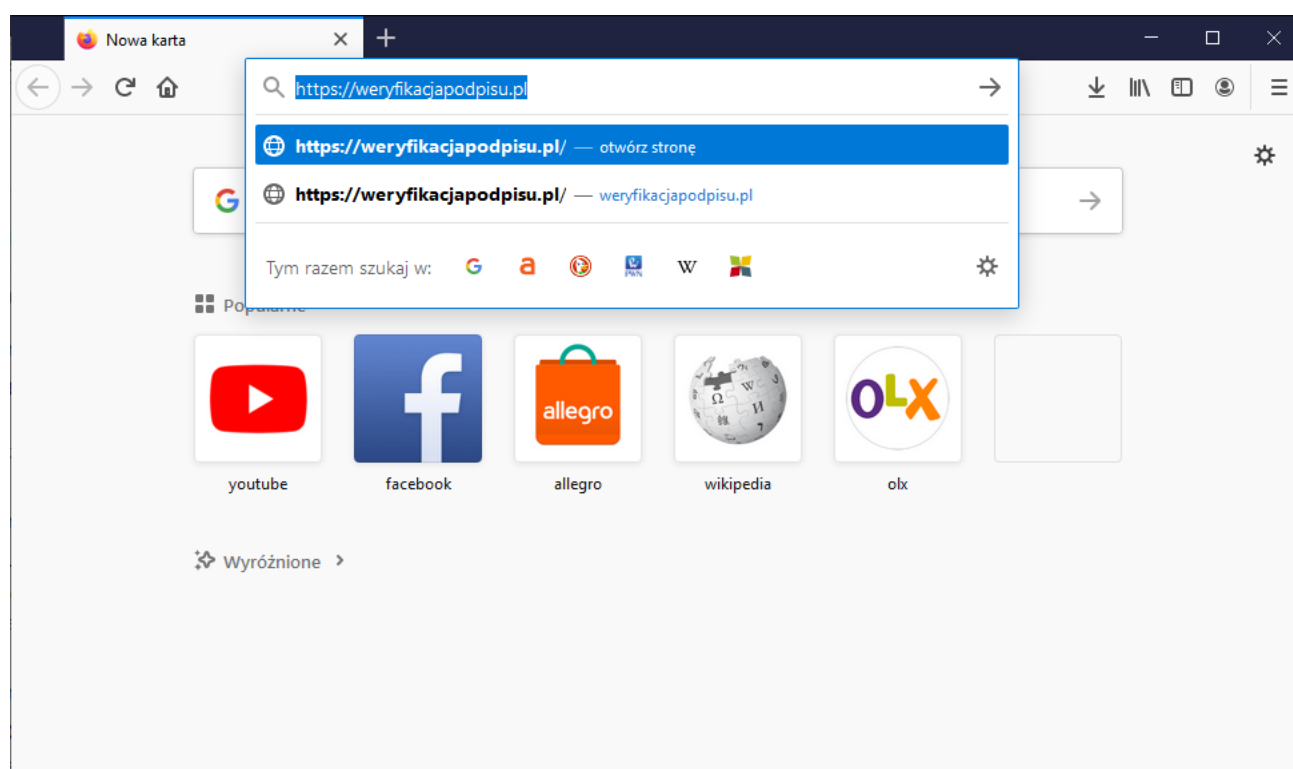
Nowa karta

https://weryfikacjapodpisu.pl

https://weryfikacjapodpisu.pl/ — otwórz stronę

https://weryfikacjapodpisu.pl/ — weryfikacjapodpisu.pl

Tym razem szukaj w:

Popularne

allegro

youtube

facebook

allegro

wikipedia

OLX

olx

Wyróżnione